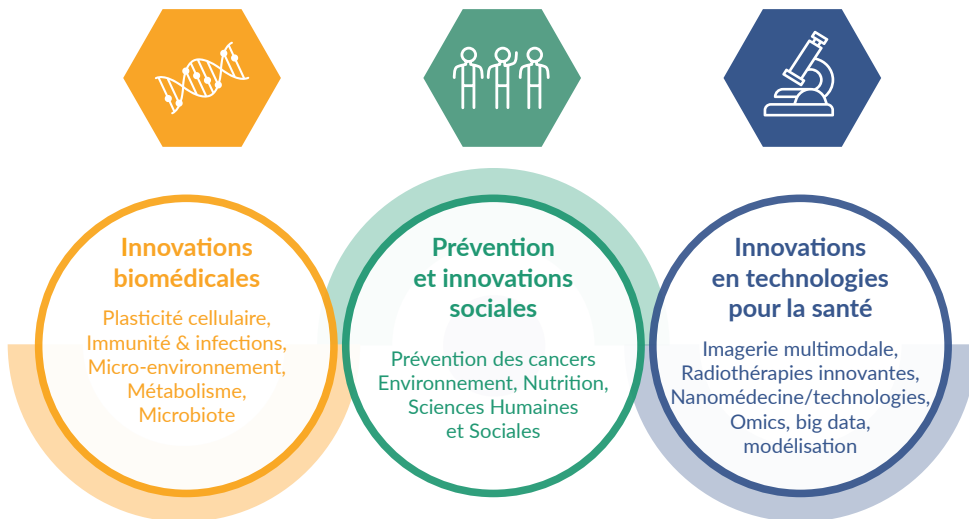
Innovations biomédicales

Plasticité cellulaire, Immunité & infections, Micro-environnement, Métabolisme, Microbiote

Prévention et innovations sociales

Prévention des cancers Environnement, Nutrition, Sciences Humaines et Sociales

Innovations en technologies pour la santé

Imagerie multimodale, Radiothérapies innovantes, Nanomédecine/technologies, Omics, big data, modélisation